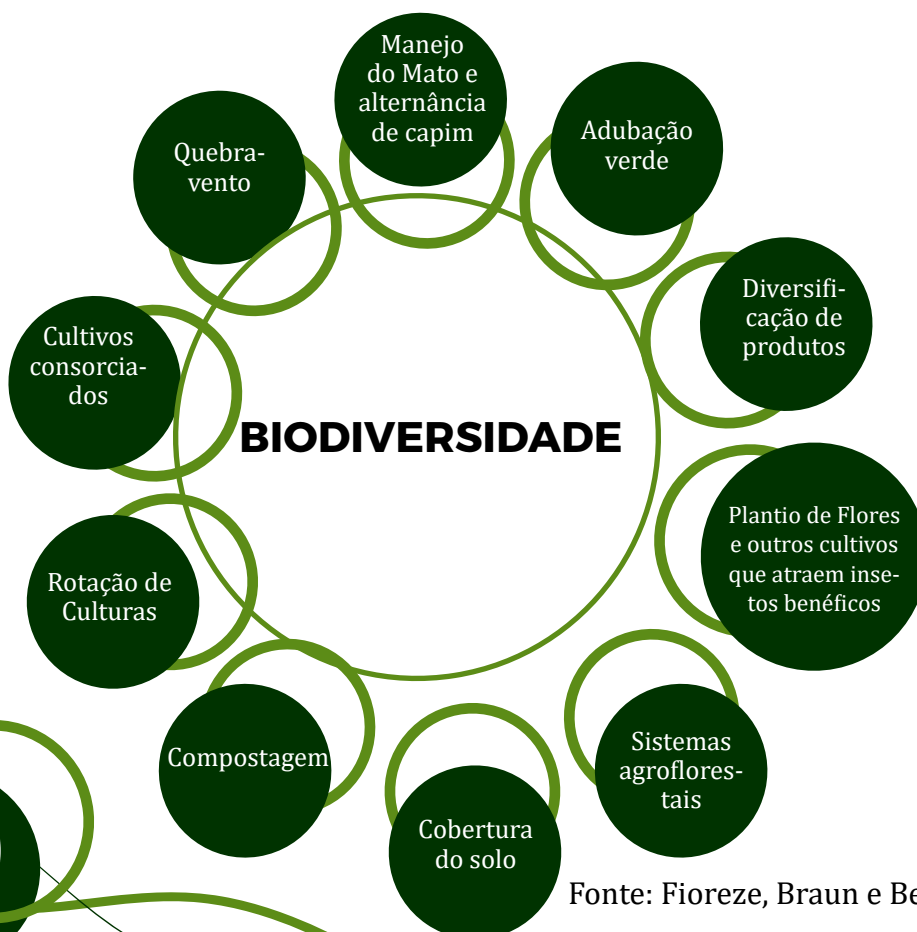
Manejo do Mato e alternância de capim

Adubação verde

Quebra-vento

Diversificação de produtos

Cultivos consorciados

BIODIVERSIDADE

Plantio de Flores e outros cultivos que atraem insetos benéficos

Rotação de Culturas

Compostagem

Sistemas agroflorestais

Cobertura do solo

Fonte: Fioreze, Braun e Be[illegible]